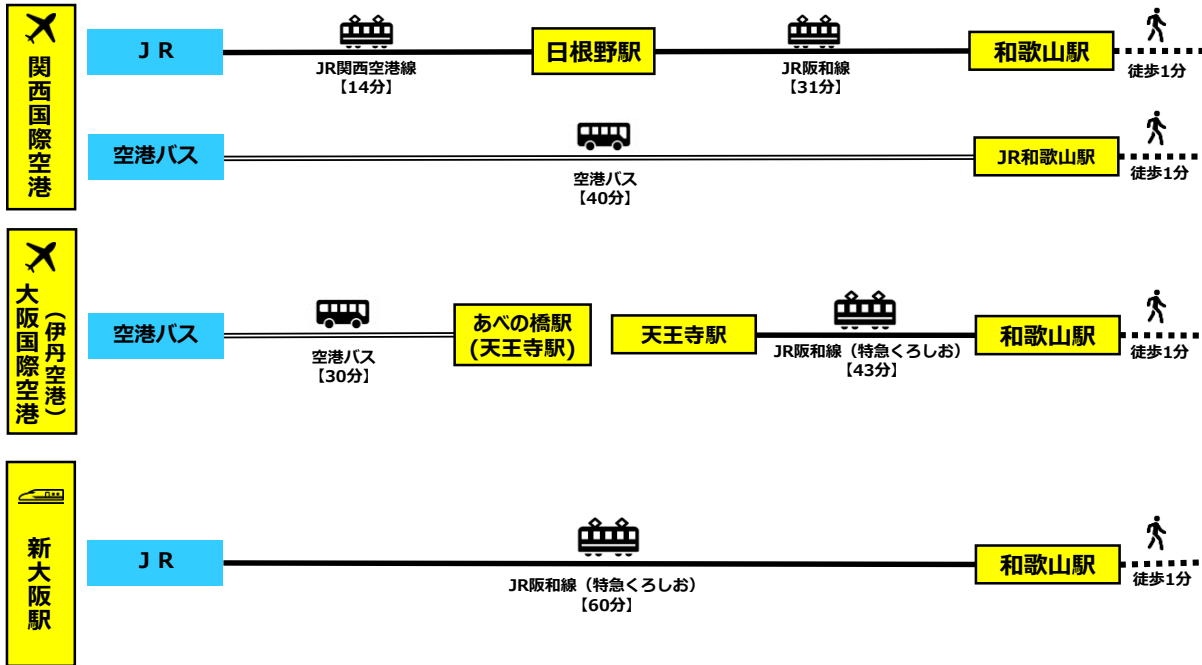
関西国際空港

ＪＲ
JR関西空港線
【14分】
日根野駅
JR阪和線
【31分】
和歌山駅
徒歩1分

空港バス
空港バス
【40分】
JR和歌山駅
徒歩1分

大阪国際空港（伊丹空港）

空港バス
空港バス
【30分】
あべの橋駅
(天王寺駅)
天王寺駅
JR阪和線（特急くろしお）
【43分】
和歌山駅
徒歩1分

新大阪駅

ＪＲ
JR阪和線（特急くろしお）
【60分】
和歌山駅
徒歩1分